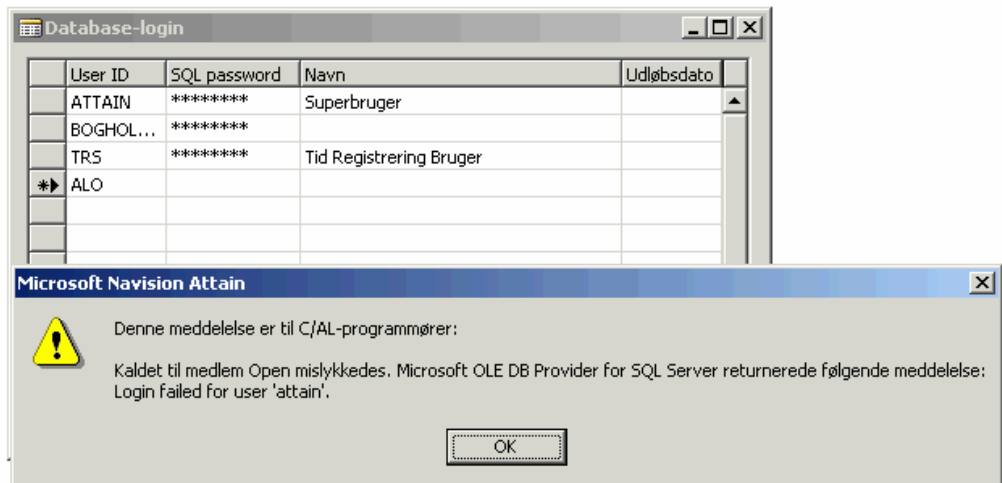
Database-login

| | User ID | SQL password | Navn | Udløbsdato |
|---|---|---|---|---|
| | ATTAIN | ******** | Superbruger | |
| | BOGHOL... | ******** | | |
| | TRS | ******** | Tid Registrering Bruger | |
| *▸ | ALO | | | |

Microsoft Navision Attain

Denne meddelelse er til C/AL-programmører:

Kaldet til medlem Open mislykkedes. Microsoft OLE DB Provider for SQL Server returnerede følgende meddelelse: Login failed for user 'attain'.

OK